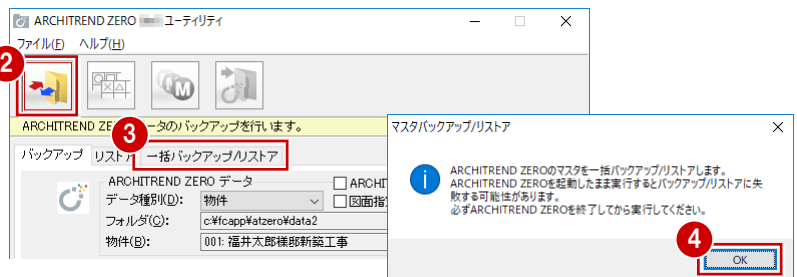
ARCHITREND ZERO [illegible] ユーティリティ

ファイル(F) ヘルプ(H)

2

ARCHITREND ZE 3 データのバックアップを行います。

バックアップ リスト 一括バックアップ/リストア

ARCHITREND ZERO データ

データ種別(D): 物件

フォルダ(C): c:¥fcapp¥atzero¥data2

物件(B): 001: 福井太郎様邸新築工事

ARCHI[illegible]

図面指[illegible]

マスタバックアップ/リストア

ARCHITREND ZEROのマスタを一括バックアップ/リストアします。
ARCHITREND ZEROを起動したまま実行するとバックアップ/リストアに失敗する可能性があります。
必ずARCHITREND ZEROを終了してから実行してください。

4

OK